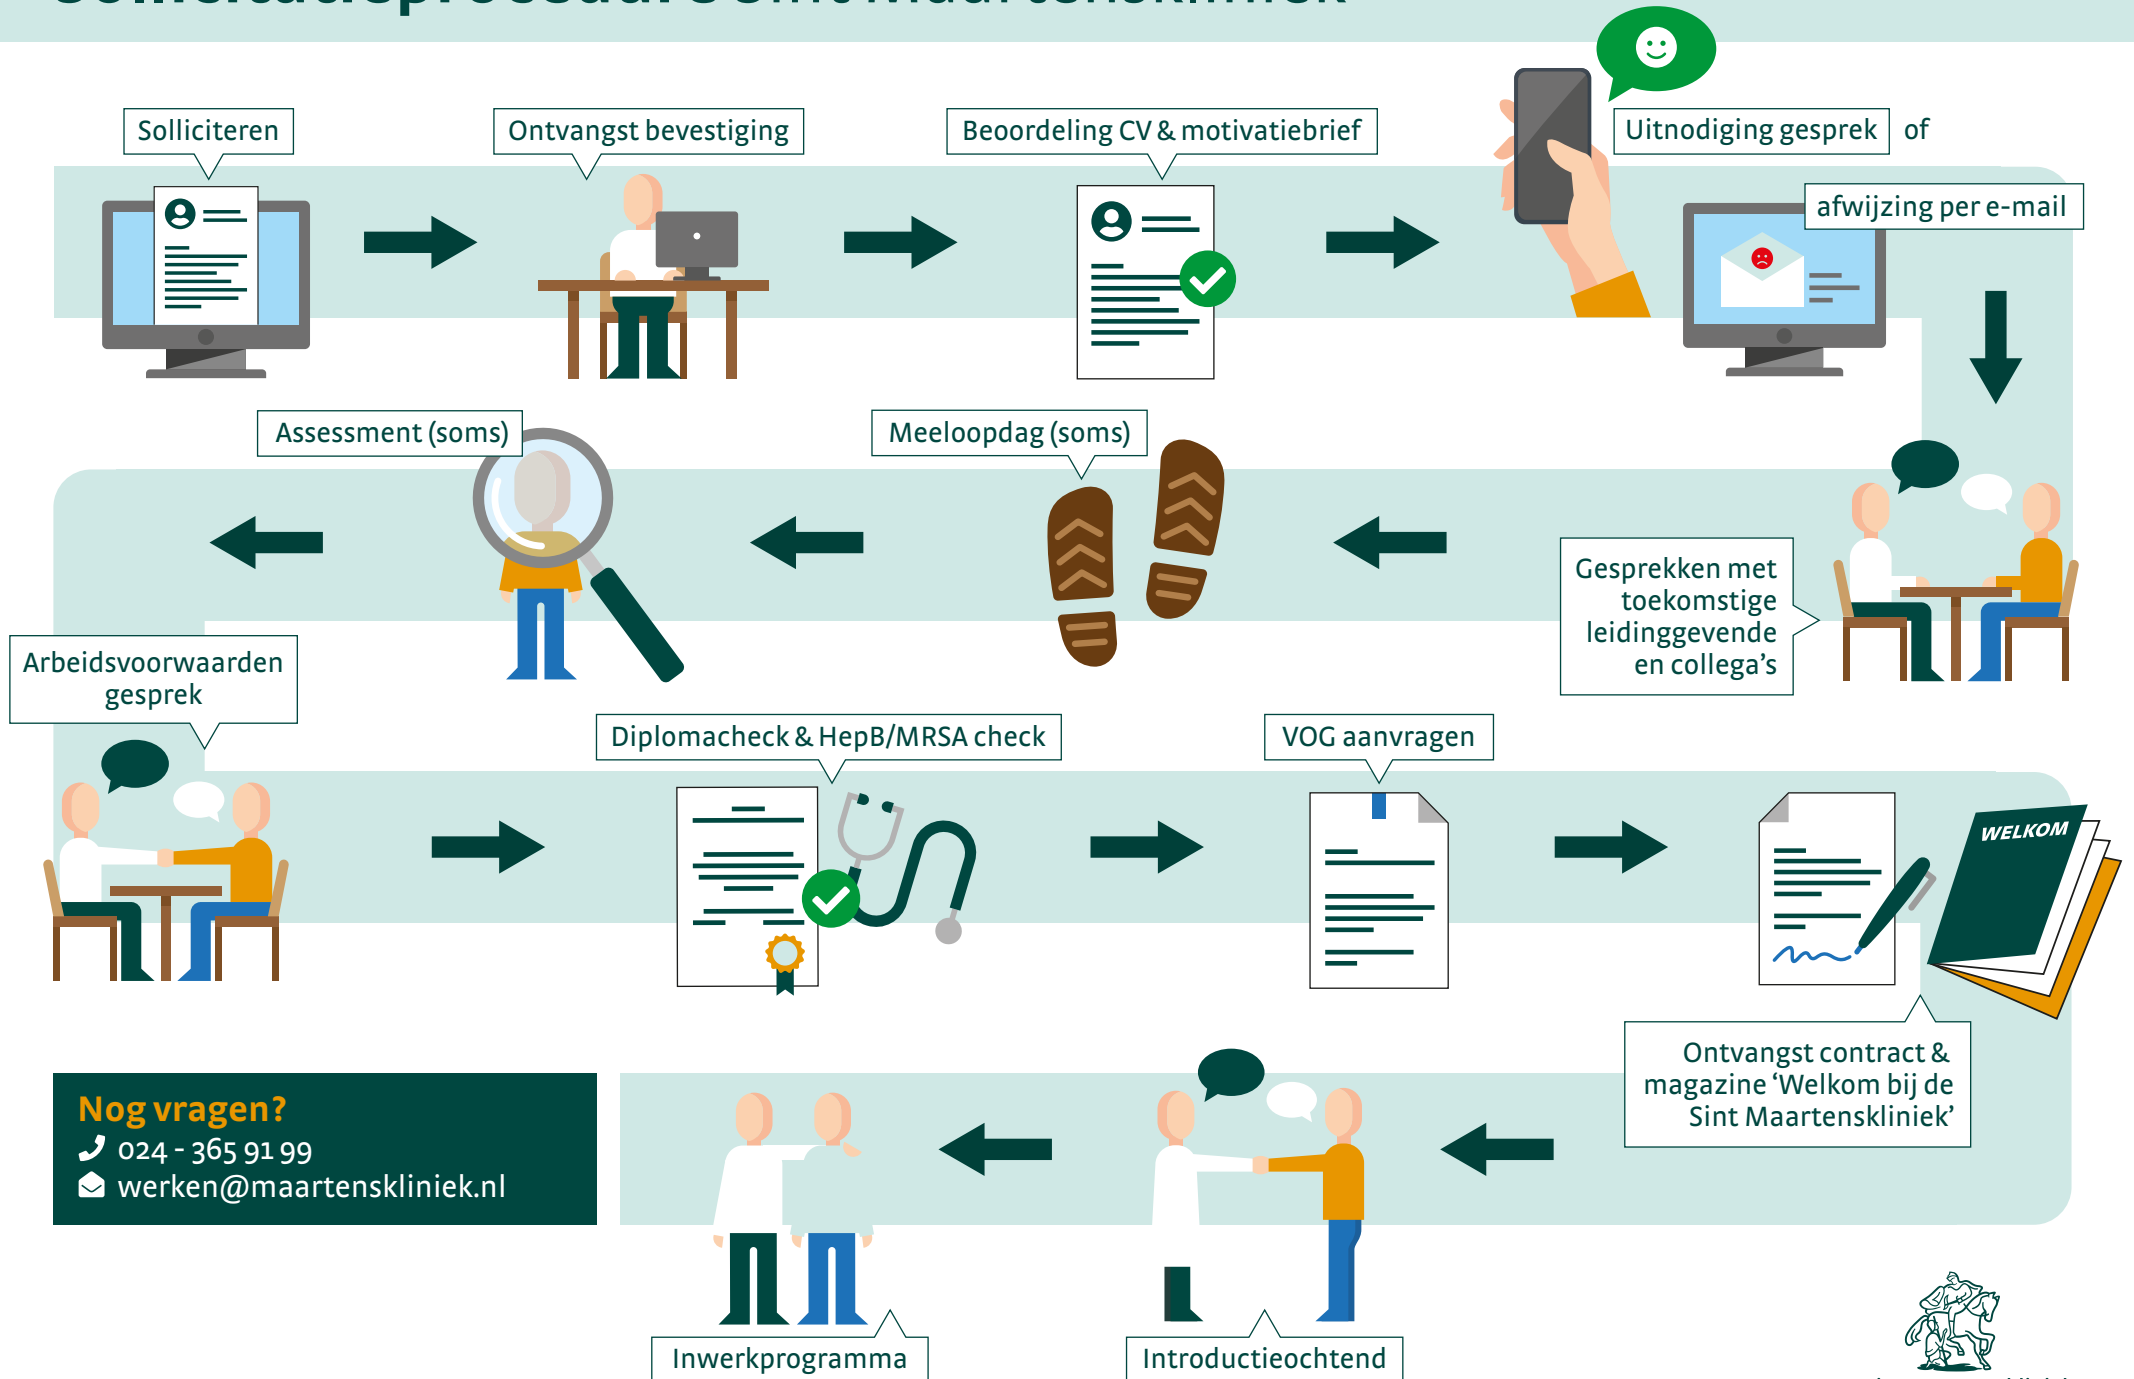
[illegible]

Solliciteren

Ontvangst bevestiging

Beoordeling CV & motivatiebrief

Uitnodiging gesprek of

afwijzing per e-mail

Assessment (soms)

Meeloopdag (soms)

Gesprekken met toekomstige leidinggevende en collega’s

Arbeidsvoorwaarden gesprek

Diplomacheck & HepB/MRSA check

VOG aanvragen

WELKOM

Ontvangst contract & magazine ‘Welkom bij de Sint Maartenskliniek’

Nog vragen?
024 - 365 91 99
werken@maartenskliniek.nl

Inwerkprogramma

Introductieochtend